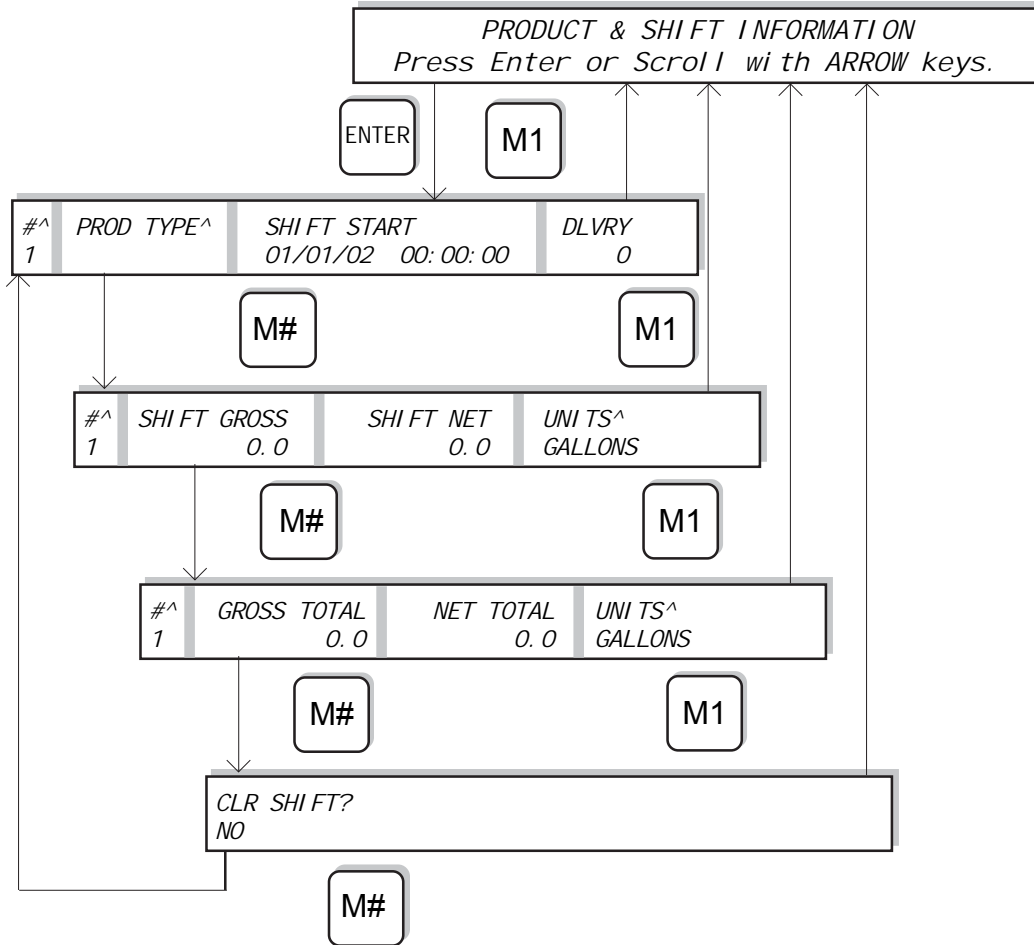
PRODUCT & SHIFT INFORMATION
Press Enter or Scroll with ARROW keys.

ENTER

M1

| #^ 1 | PROD TYPE^ | SHIFT START 01/01/02 00:00:00 | DLVRY 0 |
|---|---|---|---|

M#

M1

| #^ 1 | SHIFT GROSS 0.0 | SHIFT NET 0.0 | UNITS^ GALLONS |
|---|---|---|---|

M#

M1

| #^ 1 | GROSS TOTAL 0.0 | NET TOTAL 0.0 | UNITS^ GALLONS |
|---|---|---|---|

M#

M1

CLR SHIFT?
NO

M#